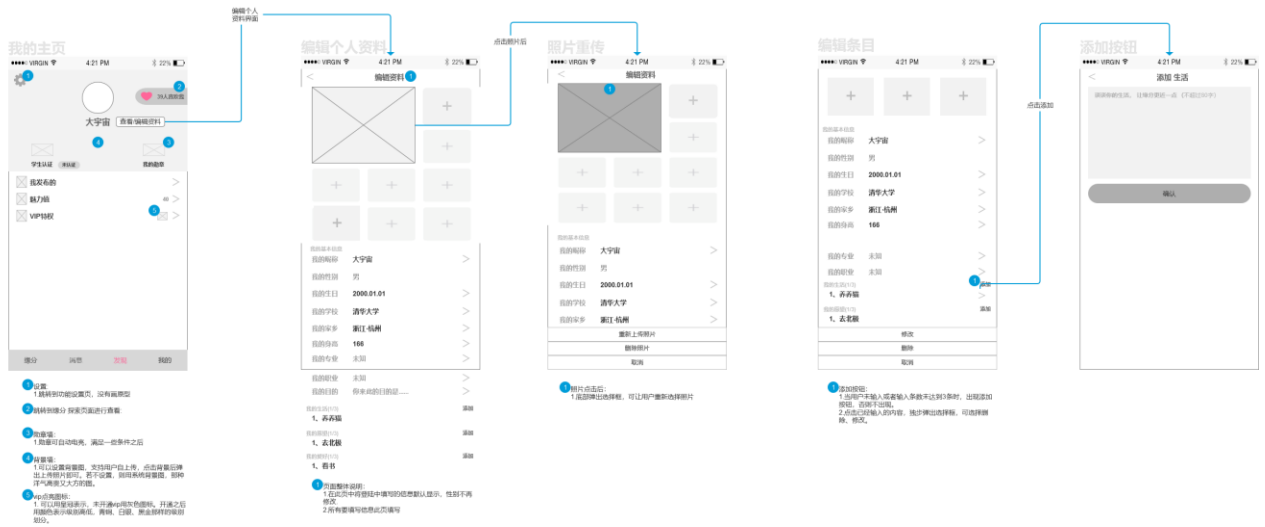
编辑个人资料界面

我的主页

●●●●○ VIRGIN 4:21 PM 22%

1

2 3人喜欢我

大宇宙

查看/编辑资料

4 3

学生认证 未认证

我的勋章

我发布的

魅力值

VIP特权

5

缘分 消息 发现 我的

1 设置:
1.跳转到功能设置页，没有画原型

2 跳转到缘分 探索页面进行查看

3 勋章墙:
1.勋章可自动电亮，满足一些条件之后

4 背景墙:
1.可以设置背景图，支持用户自上传，点击背景后弹出上传照片即可。若不设置，则用系统背景图，即种洋气清澈又大方的图。

5 vip点亮图标:
1.可以用星级表示，不开通vip用灰色图标，开通之后用颜色表示级别高低，青铜、白银、黄金那样的级别划分。

编辑个人资料

●●●●○ VIRGIN 4:21 PM 22%

编辑资料 1

我的基本信息

我的昵称 大宇宙

我的性别 男

我的生日 2000.01.01

我的学校 清华大学

我的家乡 浙江-杭州

我的身高 166

我的专业 未知

我的职业 未知

我的目的 你来此的目的是......

我的生活(1/3) 添加

1、赤赤猫

我的愿望(1/3) 添加

1、去北极

我的爱好(1/3) 添加

1、看书

1 页面整体说明:
1.在此页中将登陆中填写的信息默认显示，性别不再修改
2.所有要填写信息此页填写

点击照片后

照片重传

●●●●○ VIRGIN 4:21 PM 22%

编辑资料

1

我的基本信息

我的昵称 大宇宙

我的性别 男

我的生日 2000.01.01

我的学校 清华大学

我的家乡 浙江-杭州

重新上传照片

删除照片

取消

1 照片点击后:
1.底部弹出选择框，可让用户重新选择照片

编辑条目

●●●●○ VIRGIN 4:21 PM 22%

我的基本信息

我的昵称 大宇宙

我的性别 男

我的生日 2000.01.01

我的学校 清华大学

我的家乡 浙江-杭州

我的身高 166

我的专业 未知

我的职业 未知

我的生活(1/3) 1 添加

1、赤赤猫

我的愿望(1/3) 添加

1、去北极

修改

删除

取消

1 添加按钮:
1.当用户未输入或者输入条数未达到3条时，出现添加按钮，否则不出现。
2.点击已经输入的内容，抽步弹出选择框，可选择删除、修改。

点击添加

添加按钮

●●●●○ VIRGIN 4:21 PM 22%

添加 生活

请添加新生活，让每分都是一点（不超过50字）

确认